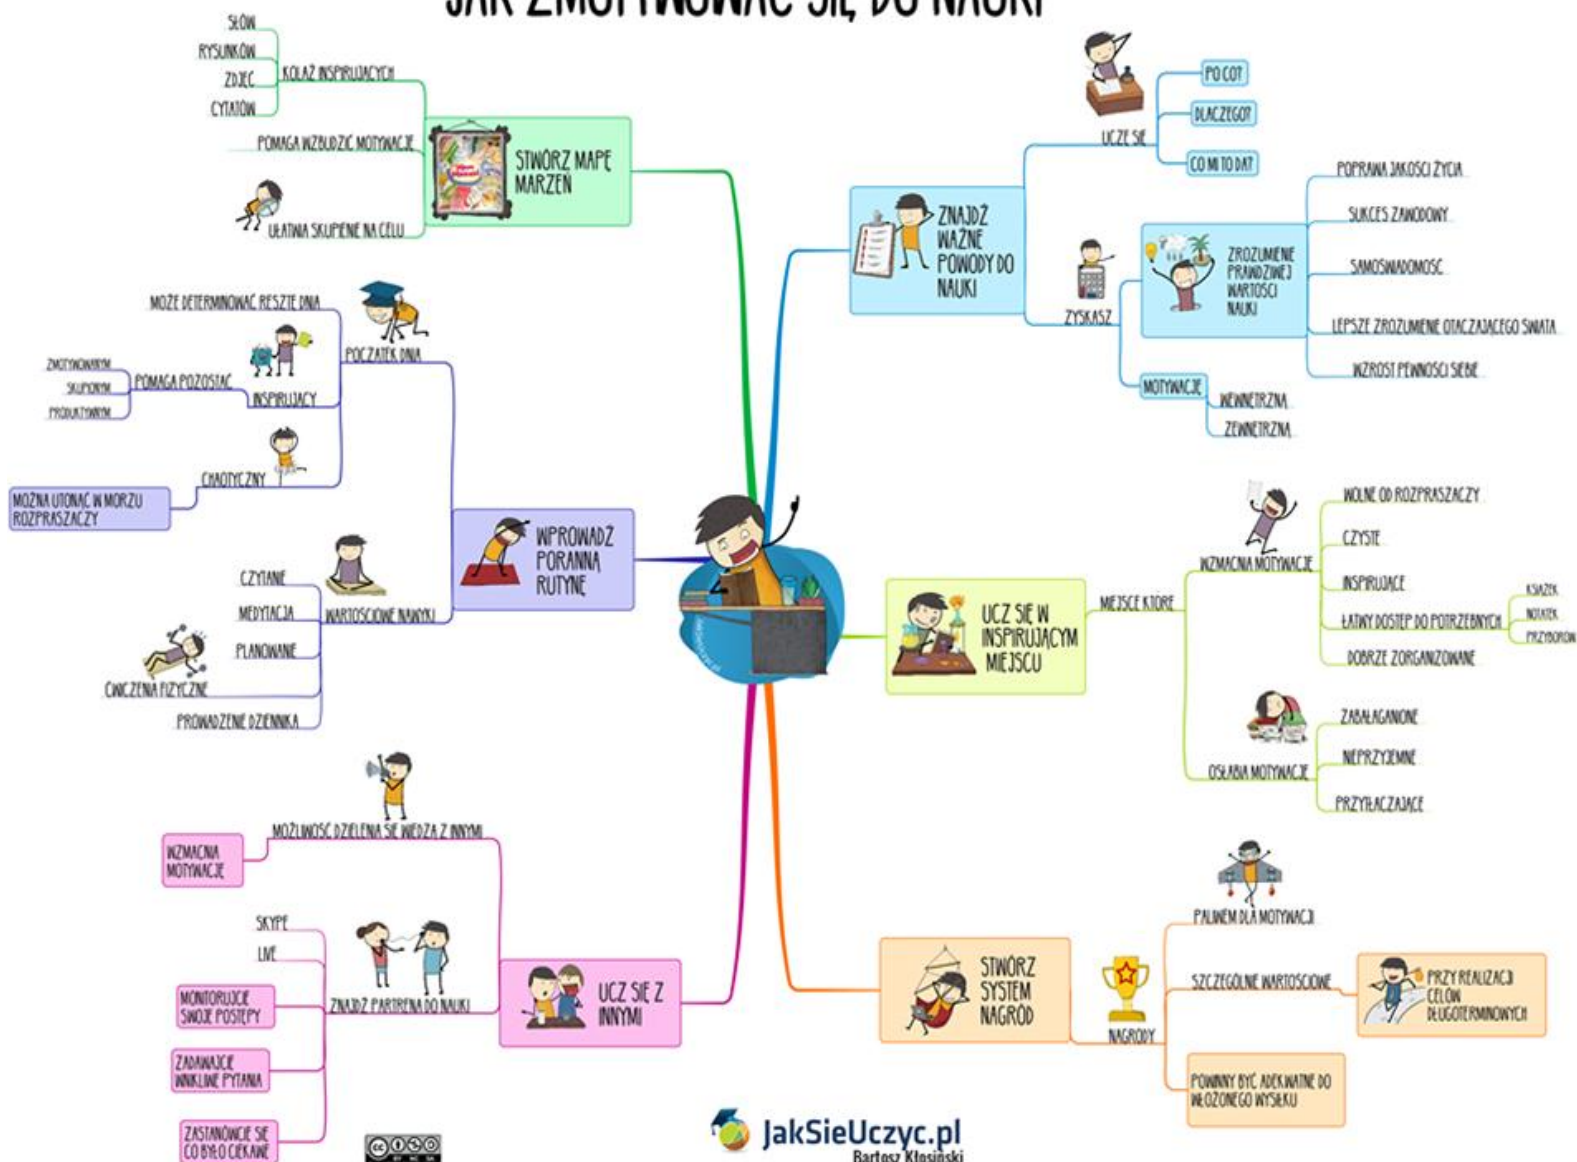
JAK ZMOTYWOWAĆ SIĘ DO NAUKI

STWÓRZ MAPĘ MARZEŃ
KOLAŻ INSPIRUJĄCYCH
SŁÓW
RYSUNKÓW
ZDJĘĆ
CYTATÓW
POMAGA WZBUDZIĆ MOTYWACJĘ
UŁATWIA SKUPIENIE NA CELU

WPROWADŹ PORANNĄ RUTYNĘ
POCZĄTEK DNIA
MOŻE DETERMINOWAĆ RESZTĘ DNIA
INSPIRUJĄCY
POMAGA POZOSTAĆ
ZMOTYWOWANYM
SKUPIONYM
PRODUKTYWNYM
CHAOTYCZNY
MOŻNA UTONĄĆ W MORZU ROZPRASZACZY
WARTOŚCIOWE NAWYKI
CZYTANIE
MEDYTACJA
PLANOWANIE
ĆWICZENIA FIZYCZNE
PROWADZENIE DZIENNIKA

UCZ SIĘ Z INNYMI
MOŻLIWOŚĆ DZIELENIA SIĘ WIEDZĄ Z INNYMI
WZMACNIA MOTYWACJĘ
ZNAJDŹ PARTNERA DO NAUKI
SKYPE
LIVE
MONITORUJCIE SWOJE POSTĘPY
ZADAWAJCIE WNIKLIWE PYTANIA
ZASTANÓWCIE SIĘ CO BYŁO CIEKAWE

ZNAJDŹ WAŻNE POWODY DO NAUKI
UCZĘ SIĘ
PO CO?
DLACZEGO?
CO MI TO DA?
ZYSKASZ
ZROZUMIENIE PRAWDZIWEJ WARTOŚCI NAUKI
POPRAWA JAKOŚCI ŻYCIA
SUKCES ZAWODOWY
SAMOŚWIADOMOŚĆ
LEPSZE ZROZUMIENIE OTACZAJĄCEGO ŚWIATA
WZROST PEWNOŚCI SIEBIE
MOTYWACJE
WEWNĘTRZNA
ZEWNĘTRZNA

UCZ SIĘ W INSPIRUJĄCYM MIEJSCU
MIEJSCE KTÓRE
WZMACNIA MOTYWACJĘ
WOLNE OD ROZPRASZACZY
CZYSTE
INSPIRUJĄCE
ŁATWY DOSTĘP DO POTRZEBNYCH
KSIĄŻEK
NOTATEK
PRZYBORÓW
DOBRZE ZORGANIZOWANE
OSŁABIA MOTYWACJĘ
ZABAŁAGANIONE
NIEPRZYJEMNE
PRZYTŁACZAJĄCE

STWÓRZ SYSTEM NAGRÓD
NAGRODY
PALIWEM DLA MOTYWACJI
SZCZEGÓLNIE WARTOŚCIOWE
PRZY REALIZACJI CELÓW DŁUGOTERMINOWYCH
POWINNY BYĆ ADEKWATNE DO WŁOŻONEGO WYSIŁKU

JakSieUczyc.pl
Bartosz Kłosiński